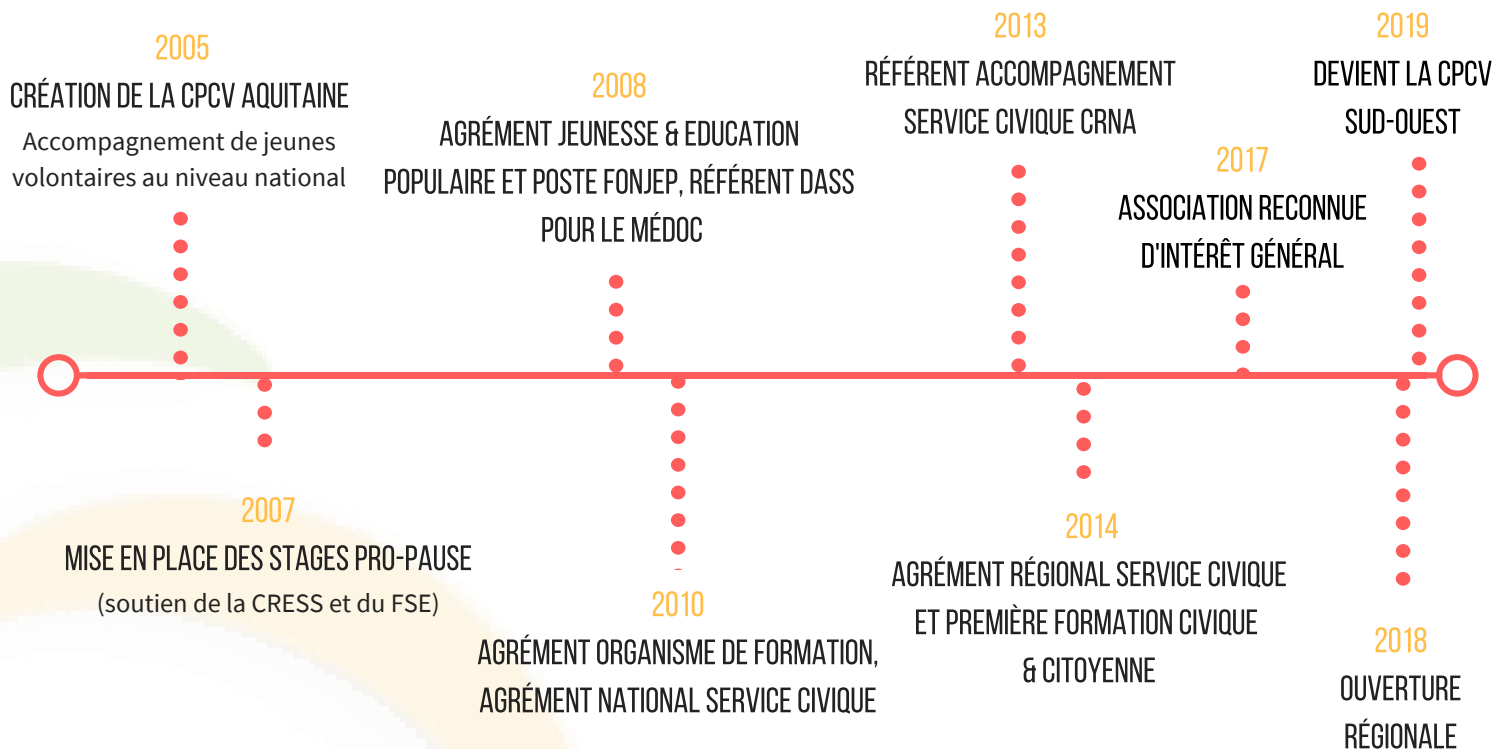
2005
CRÉATION DE LA CPCV AQUITAINE
Accompagnement de jeunes volontaires au niveau national

2008
AGRÉMENT JEUNESSE & EDUCATION POPULAIRE ET POSTE FONJEP, RÉFÉRENT DASS POUR LE MÉDOC

2013
RÉFÉRENT ACCOMPAGNEMENT SERVICE CIVIQUE CRNA

2017
ASSOCIATION RECONNUE D'INTÉRÊT GÉNÉRAL

2019
DEVIENT LA CPCV SUD-OUEST

2007
MISE EN PLACE DES STAGES PRO-PAUSE
(soutien de la CRESS et du FSE)

2010
AGRÉMENT ORGANISME DE FORMATION, AGRÉMENT NATIONAL SERVICE CIVIQUE

2014
AGRÉMENT RÉGIONAL SERVICE CIVIQUE ET PREMIÈRE FORMATION CIVIQUE & CITOYENNE

2018
OUVERTURE RÉGIONALE